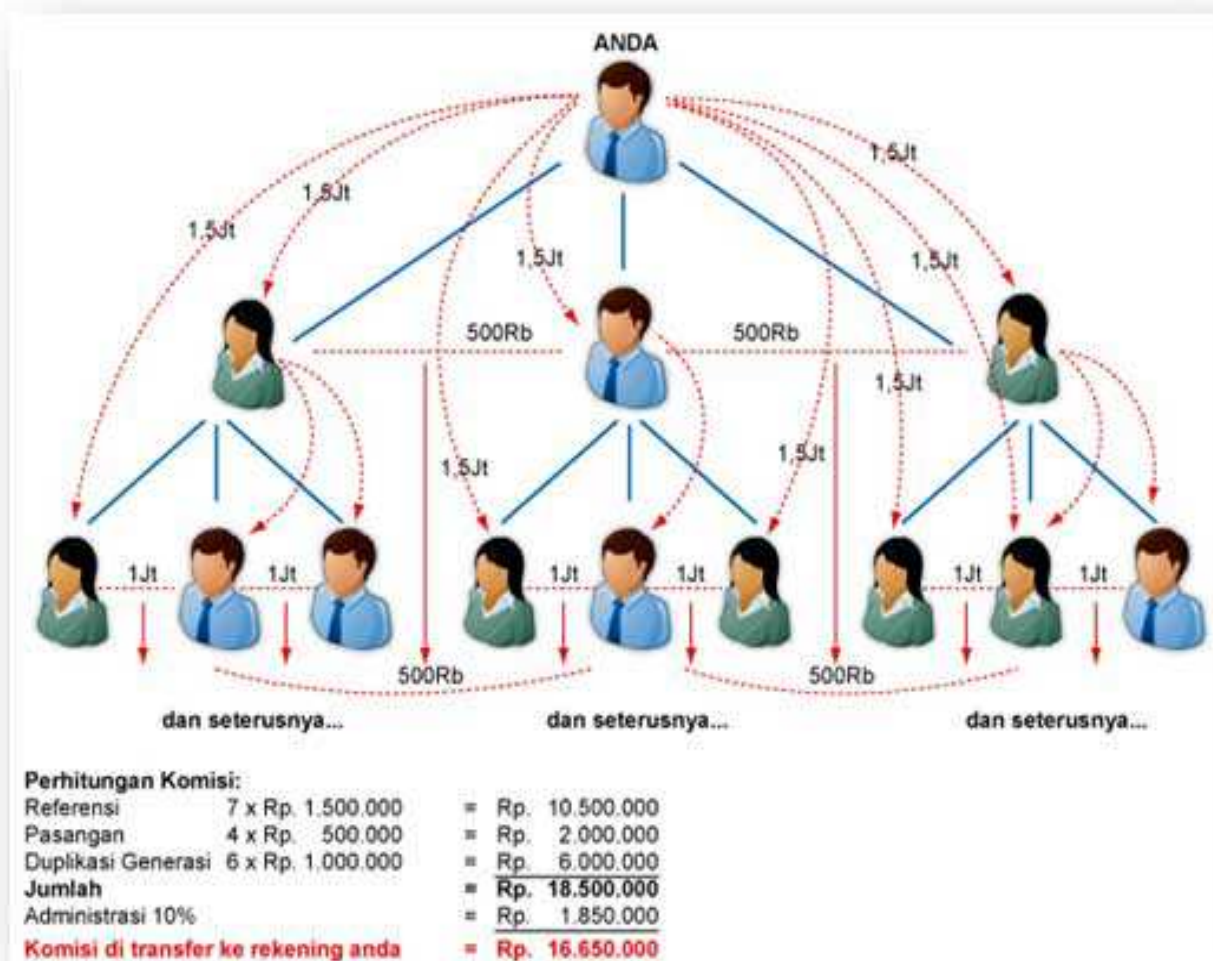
ANDA

1,5Jt
1,5Jt
1,5Jt
1,5Jt
1,5Jt

500Rb
500Rb

1,5Jt
1,5Jt
1,5Jt

1Jt
1Jt
1Jt
1Jt
1Jt
1Jt

500Rb
500Rb

dan seterusnya...
dan seterusnya...
dan seterusnya...

Perhitungan Komisi:

| | | | |
|---|---|---|---|
| Referensi | 7 x Rp. 1.500.000 | = | Rp. 10.500.000 |
| Pasangan | 4 x Rp. 500.000 | = | Rp. 2.000.000 |
| Duplikasi Generasi | 6 x Rp. 1.000.000 | = | Rp. 6.000.000 |
| Jumlah | | = | Rp. 18.500.000 |
| Administrasi 10% | | = | Rp. 1.850.000 |
| Komisi di transfer ke rekening anda | | = | Rp. 16.650.000 |